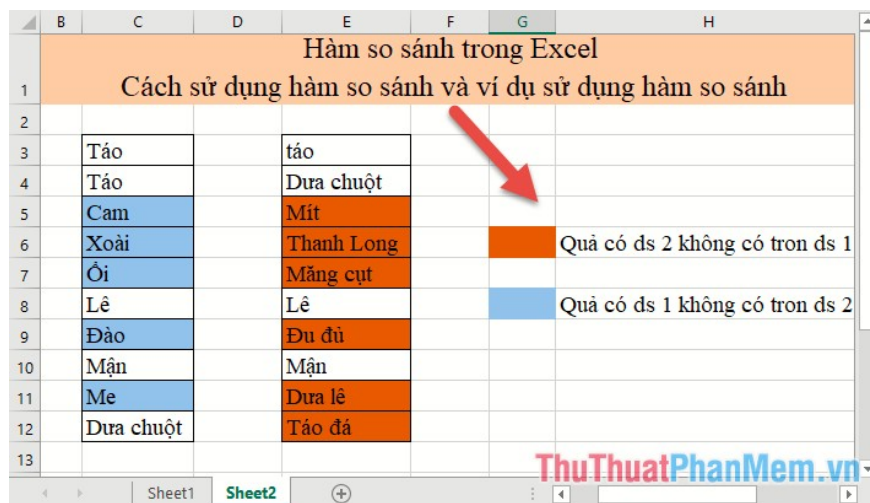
| | B | C | D | E | F | G | H |
|---|---|---|---|---|---|---|---|
| 1 | Hàm so sánh trong Excel<br>Cách sử dụng hàm so sánh và ví dụ sử dụng hàm so sánh | | | | | | |
| 2 | | | | | | | |
| 3 | | Táo | | táo | | | |
| 4 | | Táo | | Dưa chuột | | | |
| 5 | | Cam | | Mít | | | |
| 6 | | Xoài | | Thanh Long | | | Quả có ds 2 không có tron ds 1 |
| 7 | | Ổi | | Măng cụt | | | |
| 8 | | Lê | | Lê | | | Quả có ds 1 không có tron ds 2 |
| 9 | | Đào | | Đu đủ | | | |
| 10 | | Mận | | Mận | | | |
| 11 | | Me | | Dưa lê | | | |
| 12 | | Dưa chuột | | Táo đá | | | |
| 13 | | | | | | | |

Sheet1 Sheet2 ThuThuatPhanMem.vn